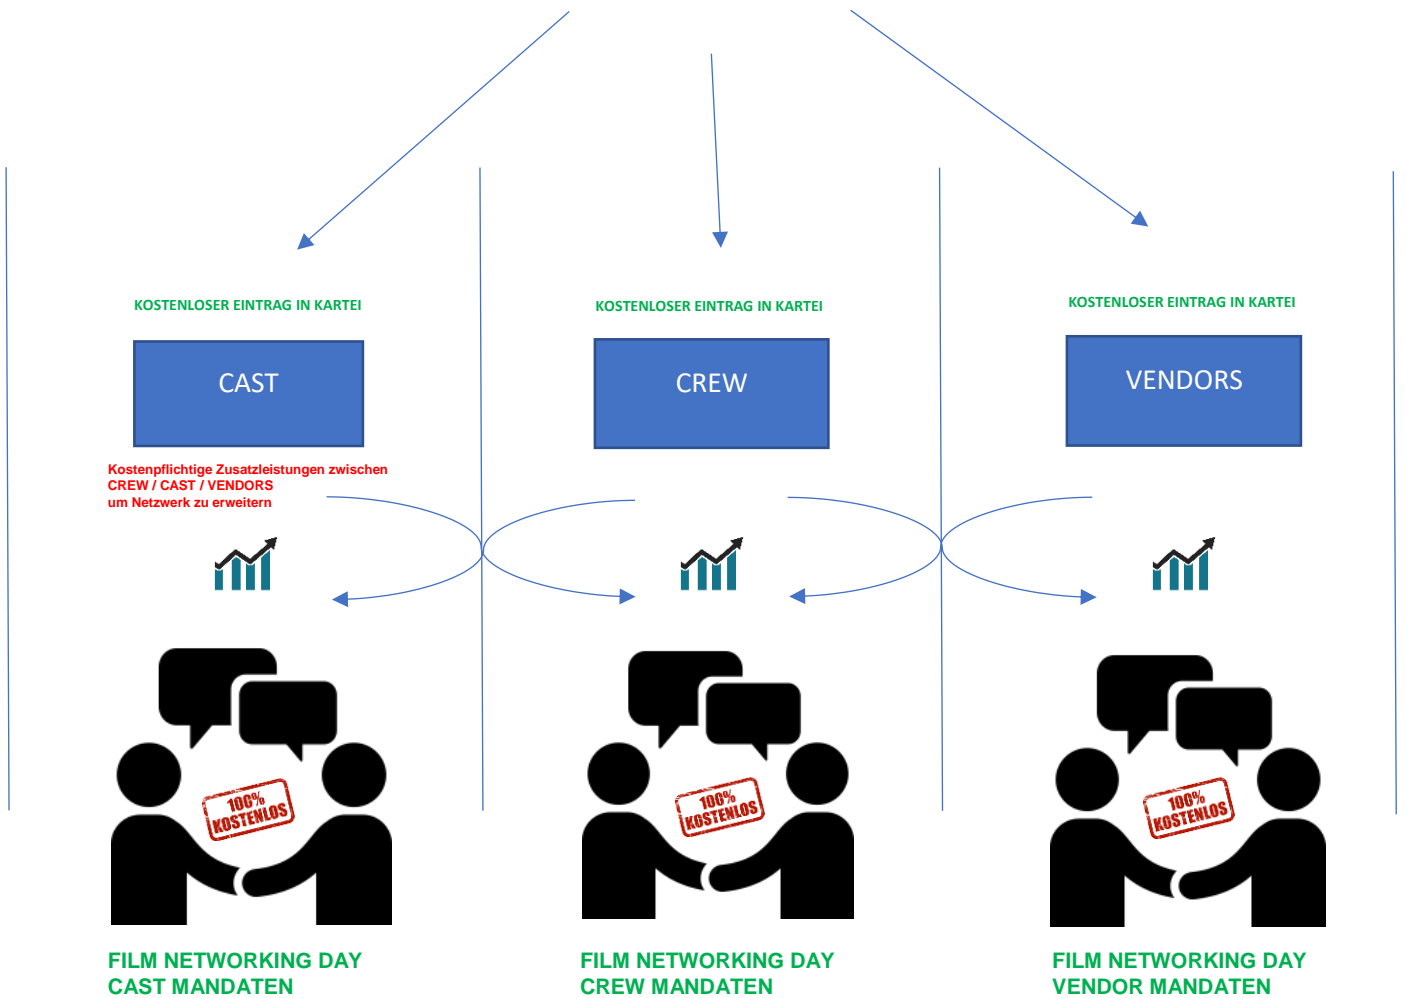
KOSTENLOSER EINTRAG IN KARTEI

CAST

KOSTENLOSER EINTRAG IN KARTEI

CREW

KOSTENLOSER EINTRAG IN KARTEI

VENDORS

Kostenpflichtige Zusatzleistungen zwischen CREW / CAST / VENDORS um Netzwerk zu erweitern

100% KOSTENLOS

100% KOSTENLOS

100% KOSTENLOS

FILM NETWORKING DAY
CAST MANDATEN

FILM NETWORKING DAY
CREW MANDATEN

FILM NETWORKING DAY
VENDOR MANDATEN